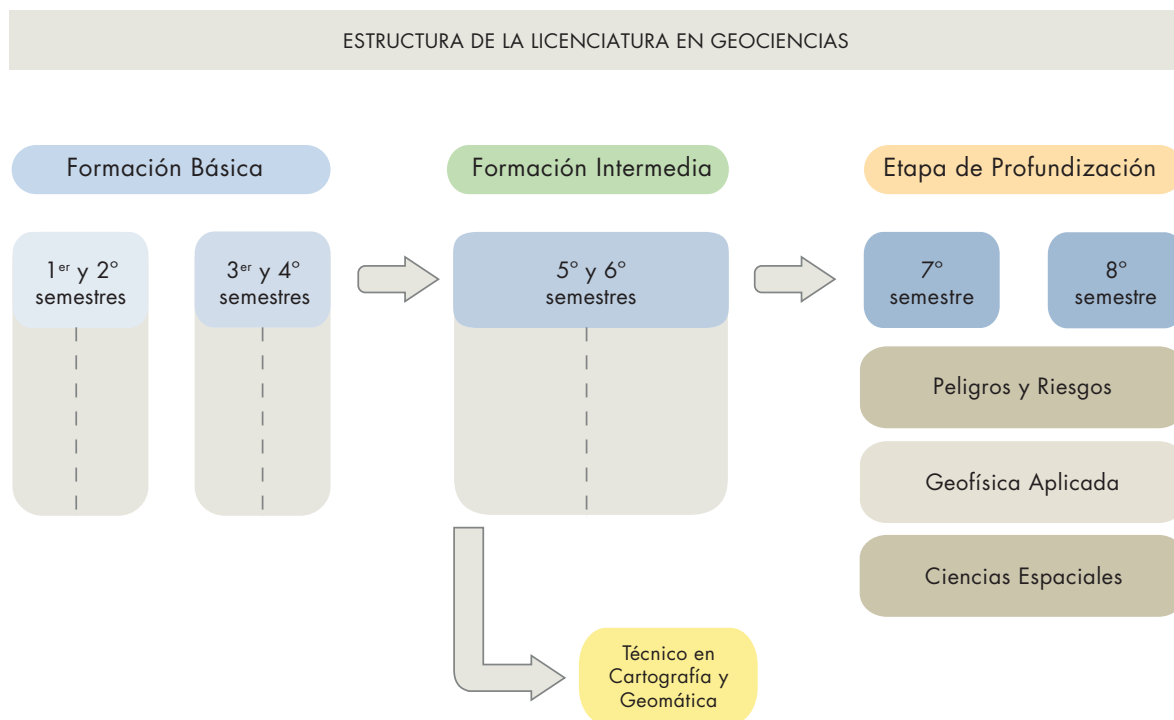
ESTRUCTURA DE LA LICENCIATURA EN GEOCIENCIAS

Formación Básica

$1^{er}$ y 2° semestres

$3^{er}$ y 4° semestres

Formación Intermedia

5° y 6° semestres

Técnico en Cartografía y Geomática

Etapa de Profundización

7° semestre

8° semestre

Peligros y Riesgos

Geofísica Aplicada

Ciencias Espaciales